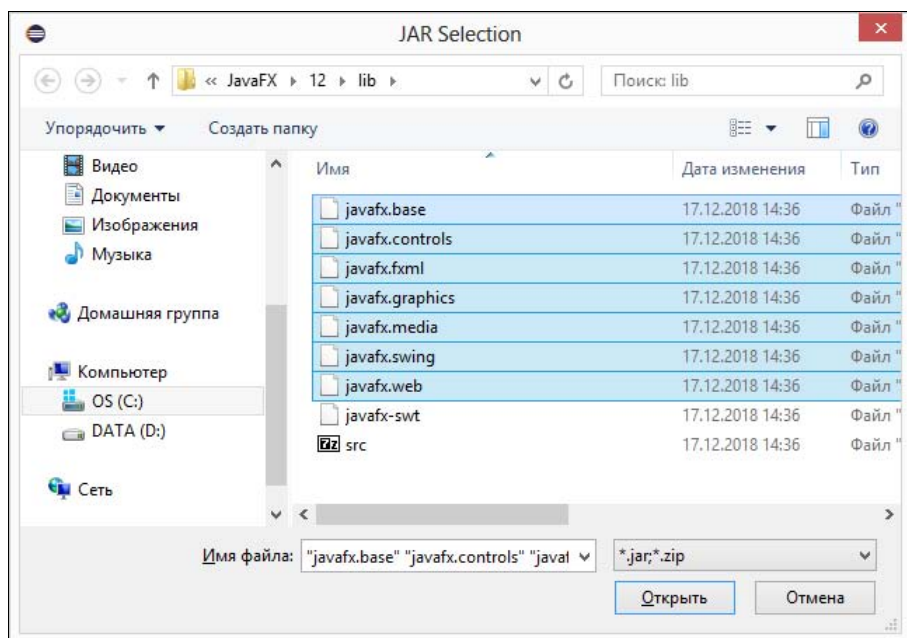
JAR Selection

« JavaFX ▸ 12 ▸ lib ▸

Поиск: lib

Упорядочить ▾ Создать папку

Видео
Документы
Изображения
Музыка

Домашняя группа

Компьютер
OS (C:)
DATA (D:)

Сеть

| Имя | Дата изменения | Тип |
|---|---|---|
| javafx.base | 17.12.2018 14:36 | Файл " |
| javafx.controls | 17.12.2018 14:36 | Файл " |
| javafx.fxml | 17.12.2018 14:36 | Файл " |
| javafx.graphics | 17.12.2018 14:36 | Файл " |
| javafx.media | 17.12.2018 14:36 | Файл " |
| javafx.swing | 17.12.2018 14:36 | Файл " |
| javafx.web | 17.12.2018 14:36 | Файл " |
| javafx-swt | 17.12.2018 14:36 | Файл " |
| src | 17.12.2018 14:36 | Файл " |

Имя файла: "javafx.base" "javafx.controls" "javat

*.jar;*.zip

Открыть Отмена